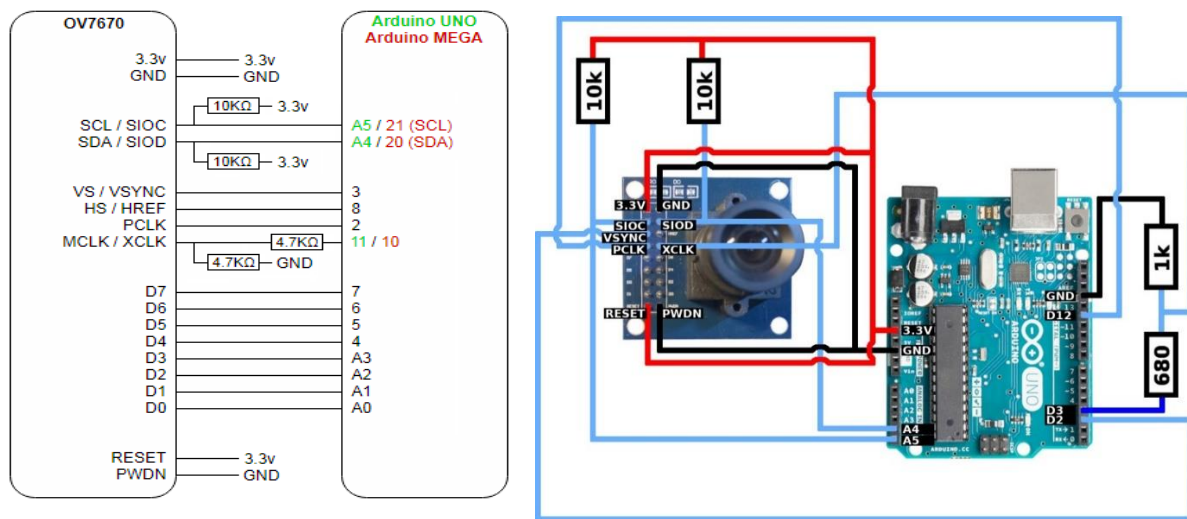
OV7670

Arduino UNO
Arduino MEGA

3.3v — 3.3v
GND — GND
10KΩ 3.3v
SCL / SIOC — A5 / 21 (SCL)
SDA / SIOD — A4 / 20 (SDA)
10KΩ 3.3v
VS / VSYNC — 3
HS / HREF — 8
PCLK — 2
MCLK / XCLK — 4.7KΩ — 11 / 10
4.7KΩ GND
D7 — 7
D6 — 6
D5 — 5
D4 — 4
D3 — A3
D2 — A2
D1 — A1
D0 — A0
RESET — 3.3v
PWDN — GND

10k
10k
3.3V GND
SIOC SIOD
VSYNC HREF
PCLK XCLK
RESET PWDN
3.3V
GND
A4
A5
GND
D12
1k
680
D3
D2
UNO
ARDUINO